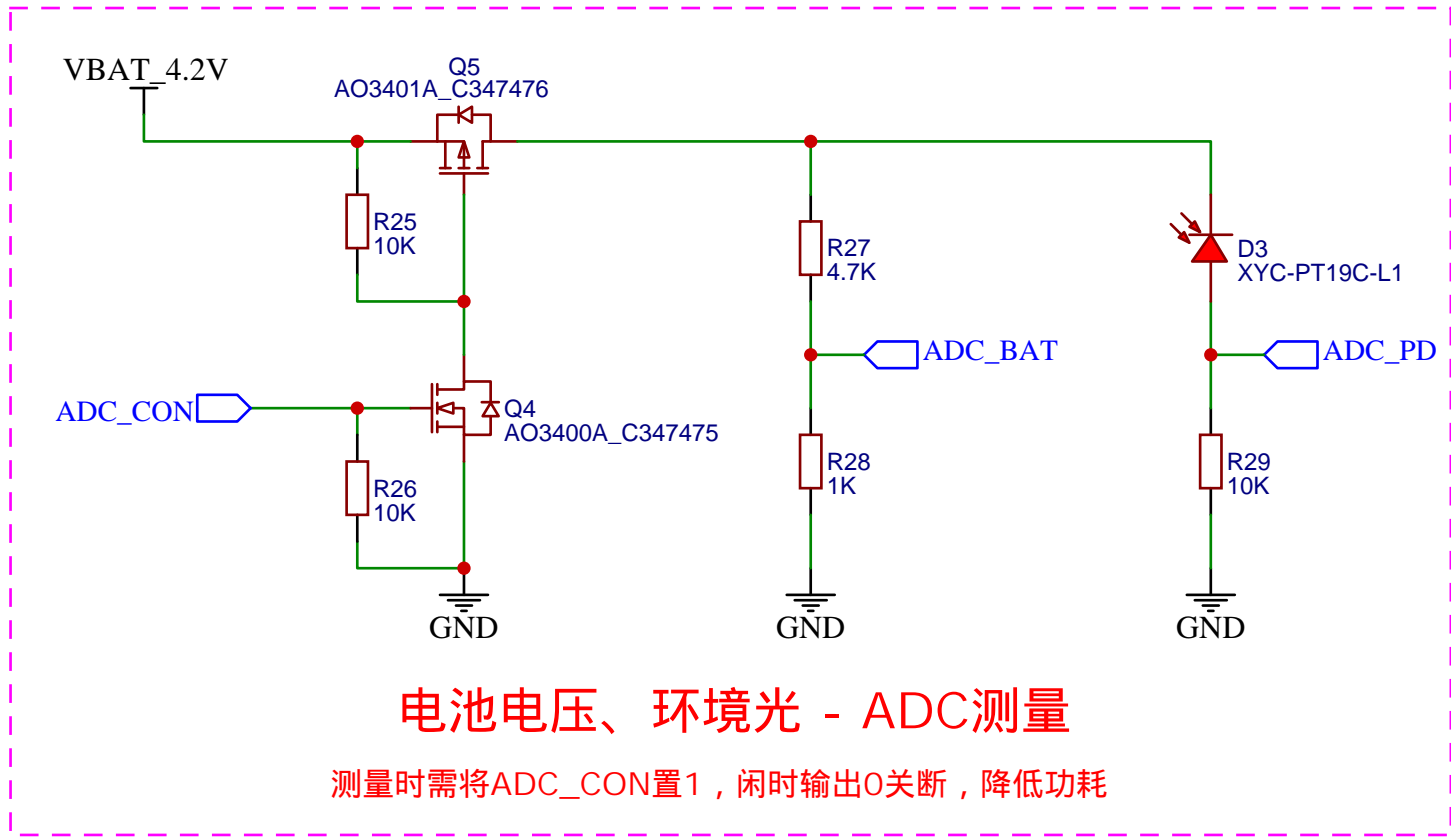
VBAT_4.2V

Q5
AO3401A_C347476

R25
10K

ADC_CON

Q4
AO3400A_C347475

R26
10K

GND

R27
4.7K

ADC_BAT

R28
1K

GND

D3
XYC-PT19C-L1

ADC_PD

R29
10K

GND

电池电压、环境光 - ADC测量

测量时需将ADC_CON置1，闲时输出0关断，降低功耗